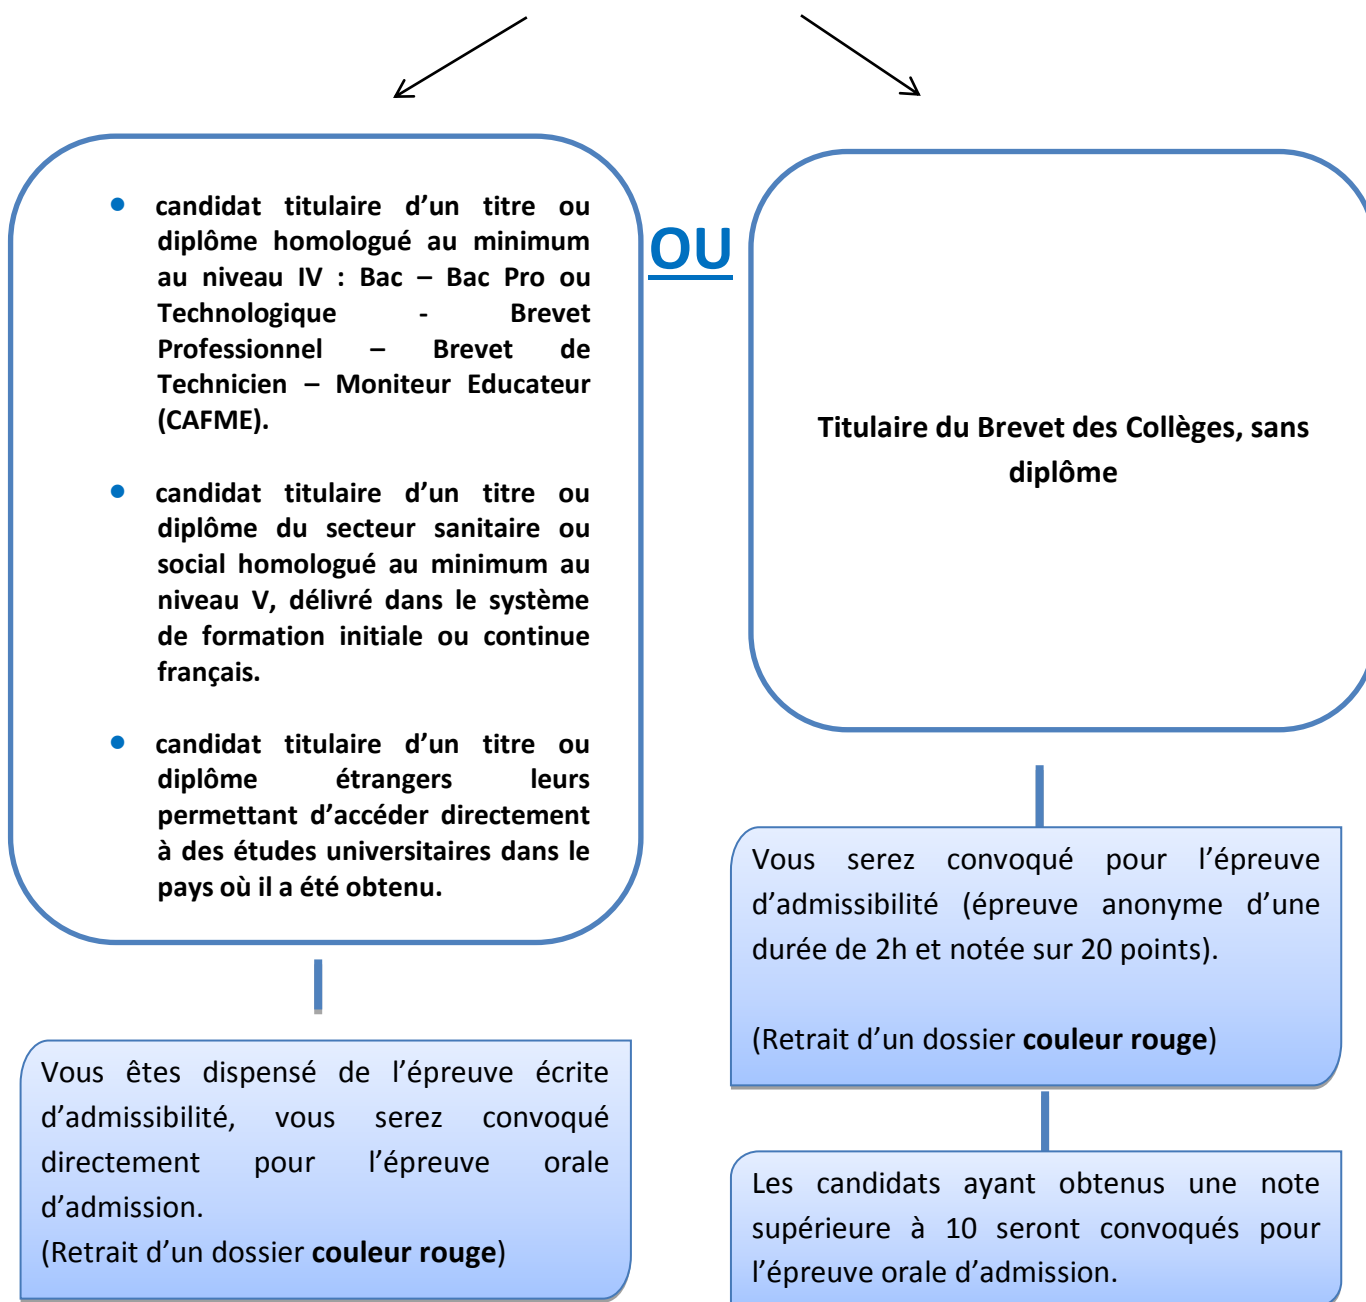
- candidat titulaire d'un titre ou diplôme homologué au minimum au niveau IV : Bac – Bac Pro ou Technologique - Brevet Professionnel – Brevet de Technicien – Moniteur Educateur (CAFME).

- candidat titulaire d'un titre ou diplôme du secteur sanitaire ou social homologué au minimum au niveau V, délivré dans le système de formation initiale ou continue français.

- candidat titulaire d'un titre ou diplôme étrangers leurs permettant d'accéder directement à des études universitaires dans le pays où il a été obtenu.

OU

Titulaire du Brevet des Collèges, sans diplôme

Vous êtes dispensé de l'épreuve écrite d'admissibilité, vous serez convoqué directement pour l'épreuve orale d'admission.
(Retrait d'un dossier **couleur rouge**)

Vous serez convoqué pour l'épreuve d'admissibilité (épreuve anonyme d'une durée de 2h et notée sur 20 points).

(Retrait d'un dossier **couleur rouge**)

Les candidats ayant obtenus une note supérieure à 10 seront convoqués pour l'épreuve orale d'admission.